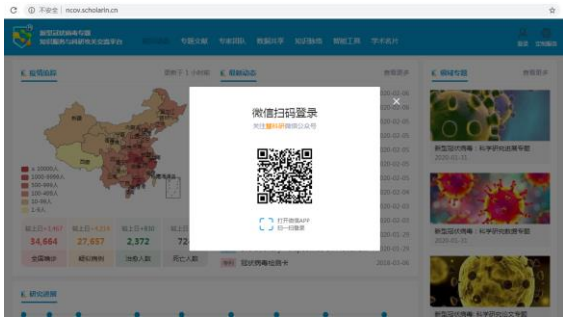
不安全 | ncov.scholarin.cn

新型冠状病毒专题
知识服务与科研攻关支撑平台

专题文献 专家团队 数据共享 知识脉络 智能工具 学术名片

登录 立即注册

疫情追踪

更新于 1 小时前

科研动态

查看更多

领域专题

查看更多

≥ 10000人
1000-9999人
500-999人
100-499人
10-99人
1-9人

较上日 +3,467
34,664
全国确诊

较上日 +1,214
27,657
疑似病例

较上日 +830
2,372
治愈人数

较上日
72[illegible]
死亡人数

微信扫码登录
关注科研智能公众号

打开微信APP
扫一扫登录

2020-02-08
2020-02-08
2020-02-08
2020-02-05
2020-02-05
2020-02-05
2020-02-05
2020-02-05
2020-02-05
2020-02-03
2020-02-02
2020-02-01
2020-01-29
2020-01-29

冠状病毒检测卡
2020-01-06

新型冠状病毒：科学研究进展专题
2020-01-31

新型冠状病毒：科学研究数据专题
2020-01-31

新型冠状病毒：科学研究论文专题

研究进展